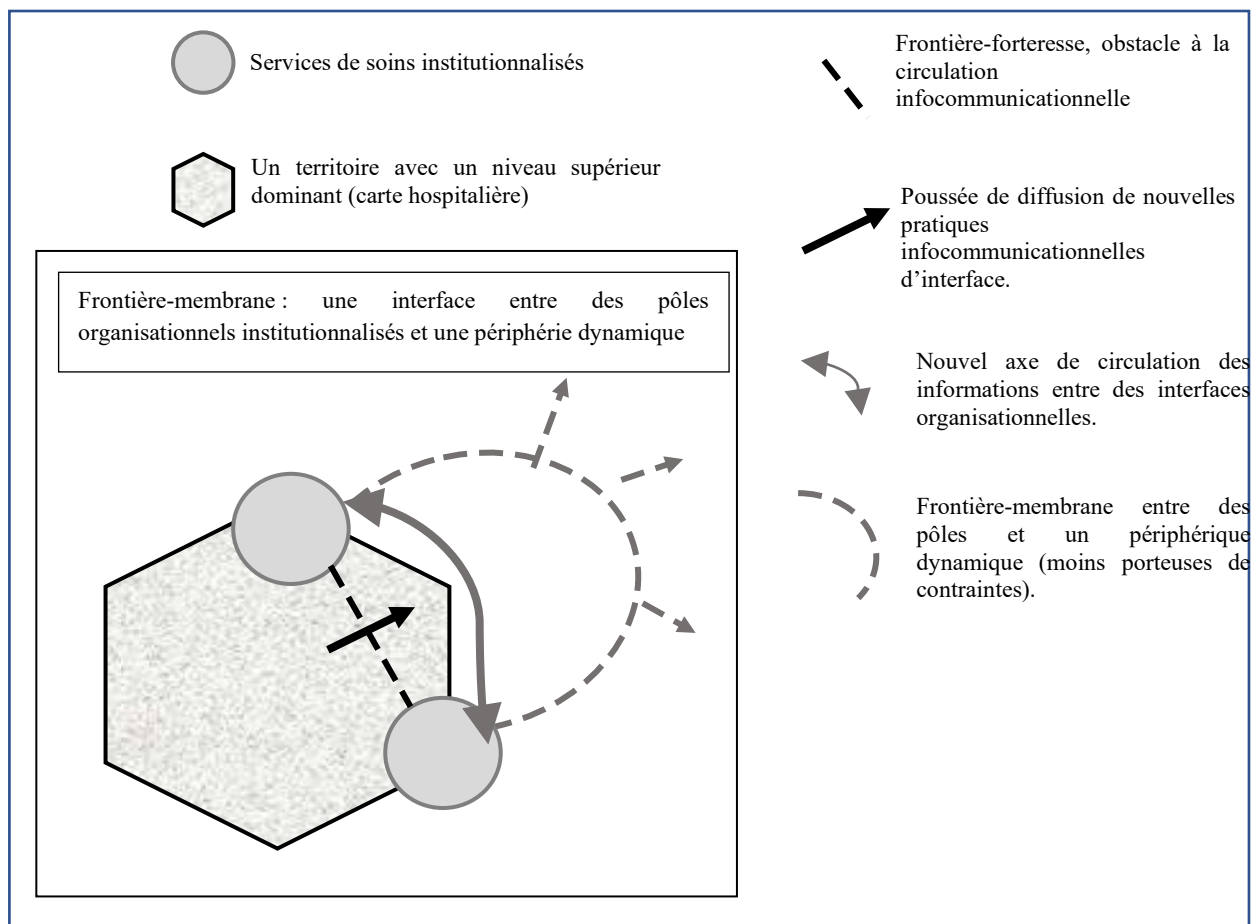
Services de soins institutionnalisés

Frontière-forteresse, obstacle à la circulation infocommunicationnelle

Un territoire avec un niveau supérieur dominant (carte hospitalière)

Poussée de diffusion de nouvelles pratiques infocommunicationnelles d'interface.

Frontière-membrane : une interface entre des pôles organisationnels institutionnalisés et une périphérie dynamique

Nouvel axe de circulation des informations entre des interfaces organisationnelles.

Frontière-membrane entre des pôles et un périphérique dynamique (moins porteuses de contraintes).